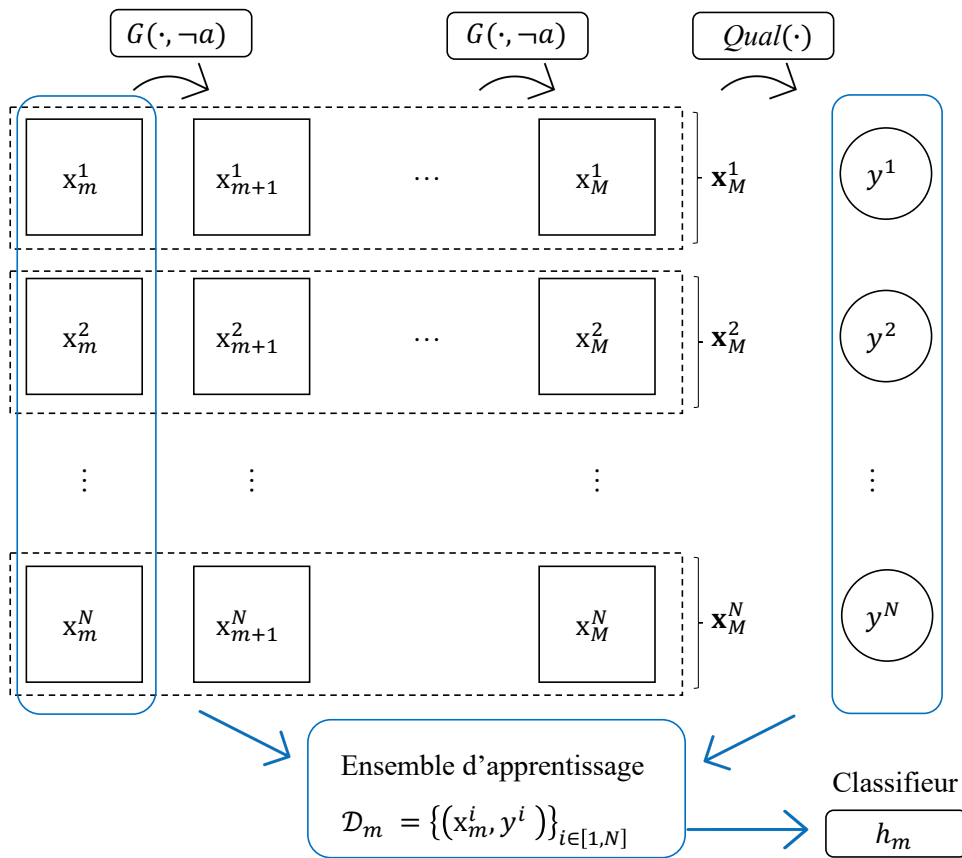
$G(\cdot,\neg a)$ $G(\cdot,\neg a)$ $Qual(\cdot)$

$x_m^1$ $x_{m+1}^1$ $\cdots$ $x_M^1$ $\mathbf{x}_M^1$ $y^1$

$x_m^2$ $x_{m+1}^2$ $\cdots$ $x_M^2$ $\mathbf{x}_M^2$ $y^2$

$\vdots$ $\vdots$ $\vdots$ $\vdots$

$x_m^N$ $x_{m+1}^N$ $x_M^N$ $\mathbf{x}_M^N$ $y^N$

Ensemble d'apprentissage

$\mathcal{D}_m = \{(x_m^i, y^i)\}_{i\in[1,N]}$

Classifieur

$h_m$